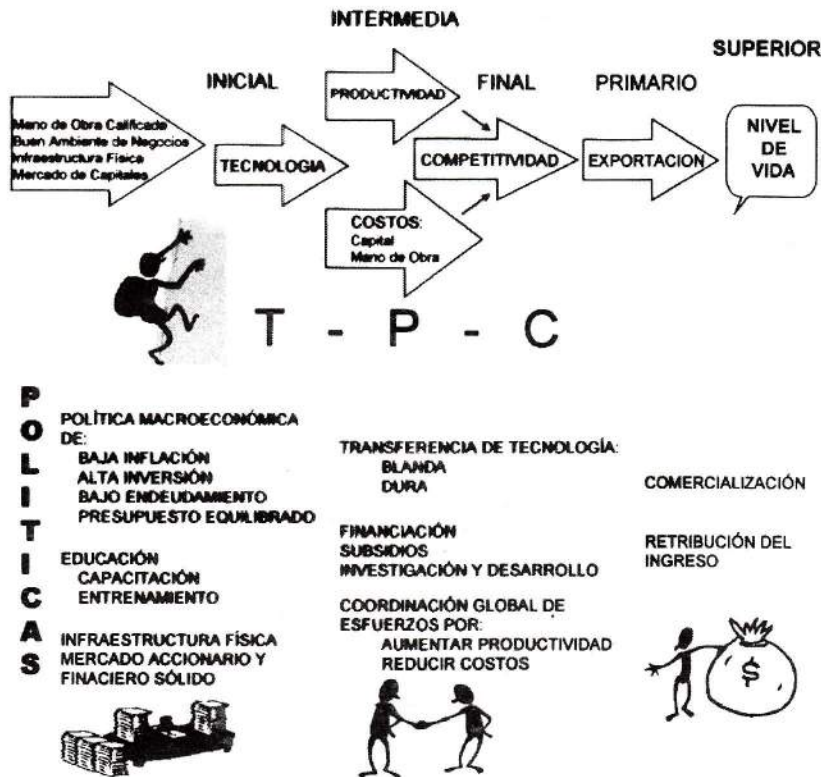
INTERMEDIA

SUPERIOR

INICIAL

FINAL

PRIMARIO

Mano de Obra Calificada
Buen Ambiente de Negocios
Infraestructura Física
Mercado de Capitales

PRODUCTIVIDAD

TECNOLOGIA

COMPETITIVIDAD

EXPORTACION

NIVEL DE VIDA

COSTOS:
Capital
Mano de Obra

T - P - C

P
O
L
I
T
I
C
A
S

POLÍTICA MACROECONÓMICA DE:
BAJA INFLACIÓN
ALTA INVERSIÓN
BAJO ENDEUDAMIENTO
PRESUPUESTO EQUILIBRADO

EDUCACIÓN
CAPACITACIÓN
ENTRENAMIENTO

INFRAESTRUCTURA FÍSICA
MERCADO ACCIONARIO Y FINACIERO SÓLIDO

TRANSFERENCIA DE TECNOLOGÍA:
BLANDA
DURA

FINANCIACIÓN
SUBSIDIOS
INVESTIGACIÓN Y DESARROLLO

COORDINACIÓN GLOBAL DE ESFUERZOS POR:
AUMENTAR PRODUCTIVIDAD
REDUCIR COSTOS

COMERCIALIZACIÓN

RETRIBUCIÓN DEL INGRESO

$